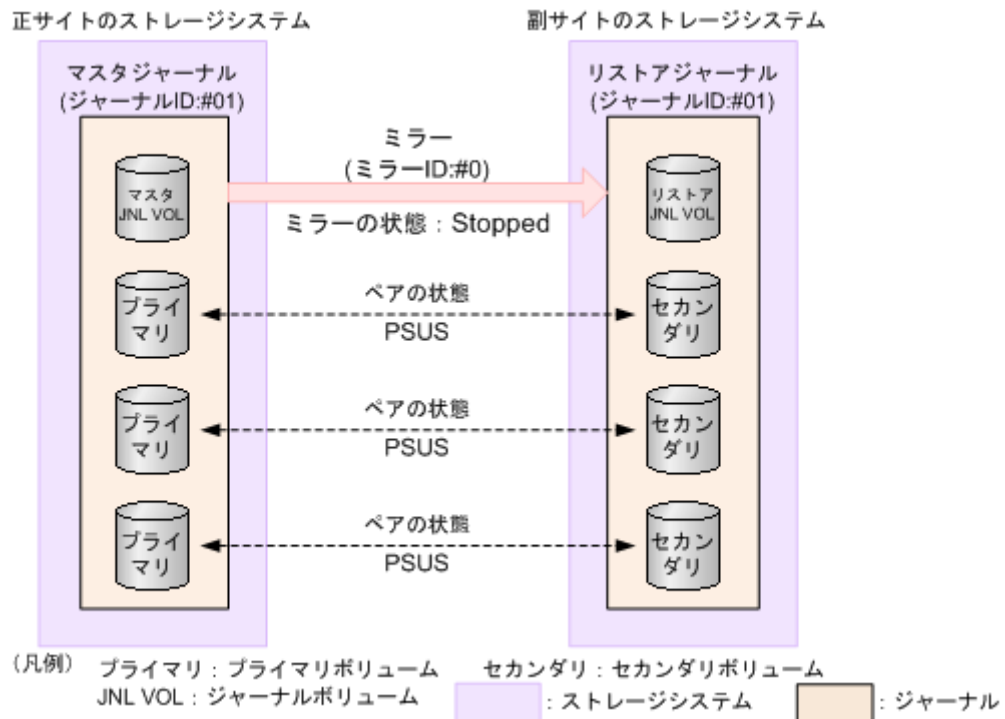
正サイトのストレージシステム

副サイトのストレージシステム

マスタジャーナル
(ジャーナルID:#01)

リストアジャーナル
(ジャーナルID:#01)

ミラー
(ミラーID:#0)

マスタ
JNL VOL

リストア
JNL VOL

ミラーの状態：Stopped

プライマリ

ペアの状態
PSUS

セカンダリ

プライマリ

ペアの状態
PSUS

セカンダリ

プライマリ

ペアの状態
PSUS

セカンダリ

(凡例) プライマリ：プライマリボリューム　セカンダリ：セカンダリボリューム
JNL VOL：ジャーナルボリューム　：ストレージシステム　：ジャーナル